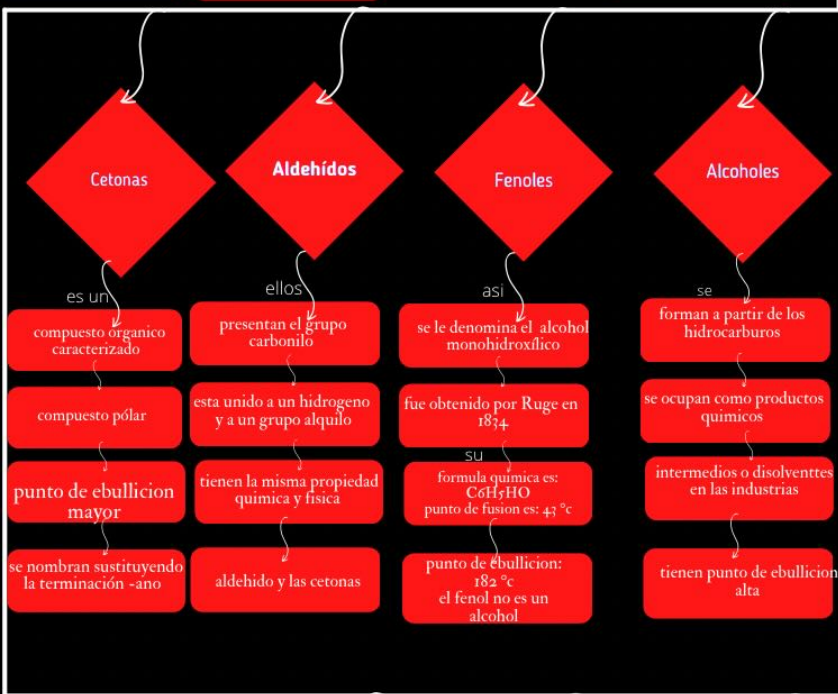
Cetonas

Aldehídos

Fenoles

Alcoholes

es un

compuesto organico caracterizado

compuesto pólar

punto de ebullicion mayor

se nombran sustituyendo la terminación -ano

ellos

presentan el grupo carbonilo

esta unido a un hidrogeno y a un grupo alquilo

tienen la misma propiedad quimica y fisica

aldehido y las cetonas

asi

se le denomina el alcohol monohidroxflico

fue obtenido por Ruge en 1834

su

formula quimica es: C6H5HO punto de fusion es: 43 °c

punto de ebullicion: 182 °c el fenol no es un alcohol

se

forman a partir de los hidrocarburos

se ocupan como productos quimicos

intermedios o disolventtes en las industrias

tienen punto de ebullicion alta